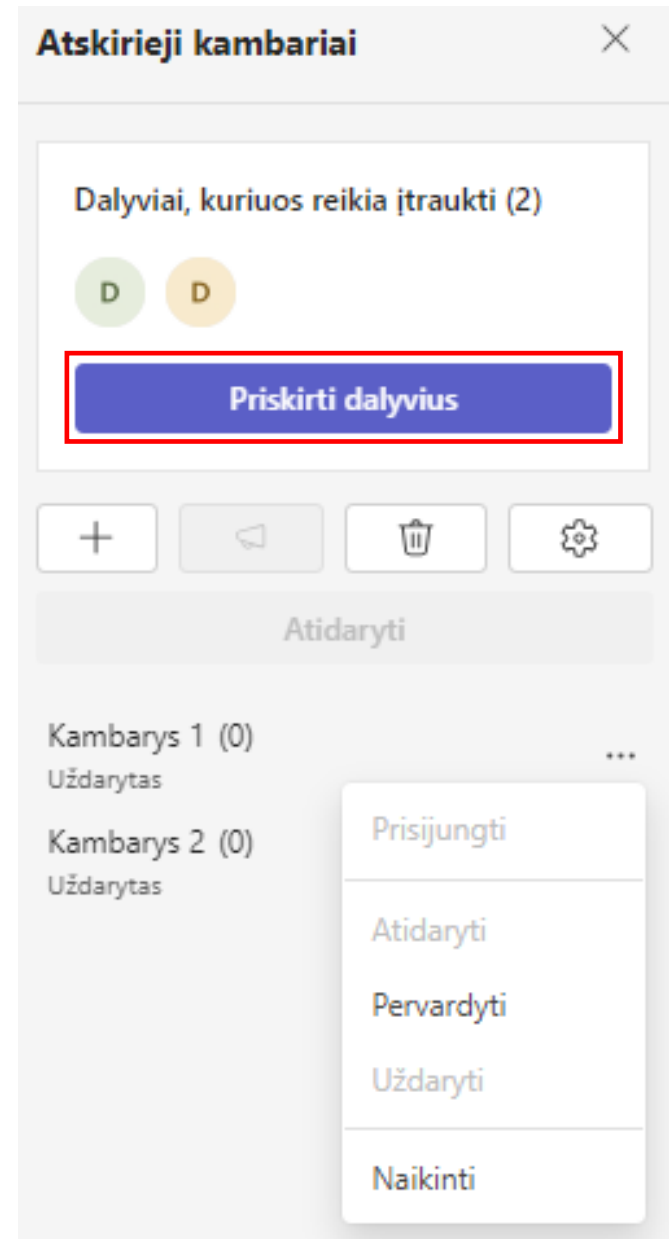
Atskirieji kambariai

Dalyviai, kuriuos reikia įtraukti (2)

D D

Priskirti dalyvius

Atidaryti

Kambarys 1 (0)
Uždarytas

Kambarys 2 (0)
Uždarytas

...

Prisijungti

Atidaryti

Pervardyti

Uždaryti

Naikinti